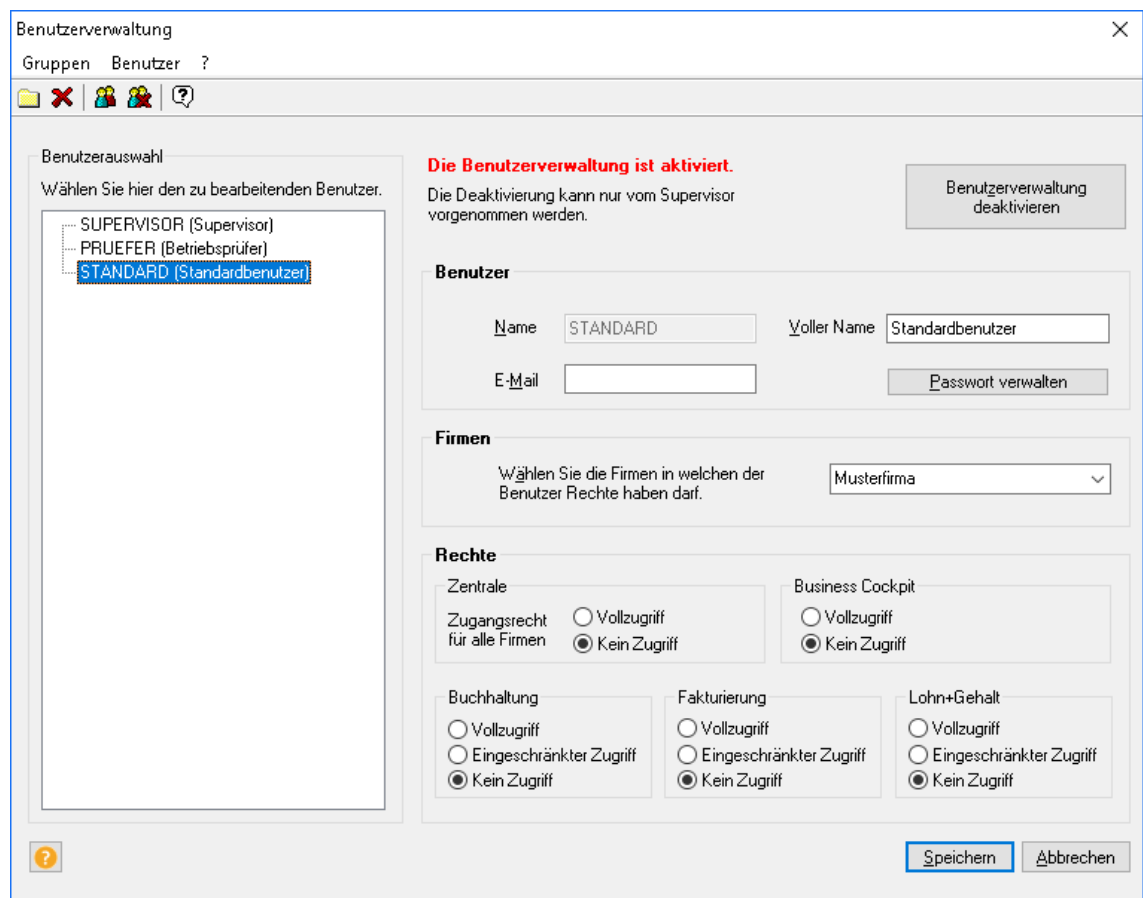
Benutzerverwaltung

Gruppen Benutzer ?

Benutzerauswahl

Wählen Sie hier den zu bearbeitenden Benutzer.

SUPERVISOR (Supervisor)
PRUEFER (Betriebsprüfer)
STANDARD (Standardbenutzer)

Die Benutzerverwaltung ist aktiviert.

Die Deaktivierung kann nur vom Supervisor vorgenommen werden.

Benutzerverwaltung deaktivieren

Benutzer

Name STANDARD

Voller Name Standardbenutzer

E-Mail

Passwort verwalten

Firmen

Wählen Sie die Firmen in welchen der Benutzer Rechte haben darf.

Musterfirma

Rechte

Zentrale

Zugangsrecht für alle Firmen

Vollzugriff
Kein Zugriff

Business Cockpit

Vollzugriff
Kein Zugriff

Buchhaltung

Vollzugriff
Eingeschränkter Zugriff
Kein Zugriff

Fakturierung

Vollzugriff
Eingeschränkter Zugriff
Kein Zugriff

Lohn+Gehalt

Vollzugriff
Eingeschränkter Zugriff
Kein Zugriff

Speichern Abbrechen